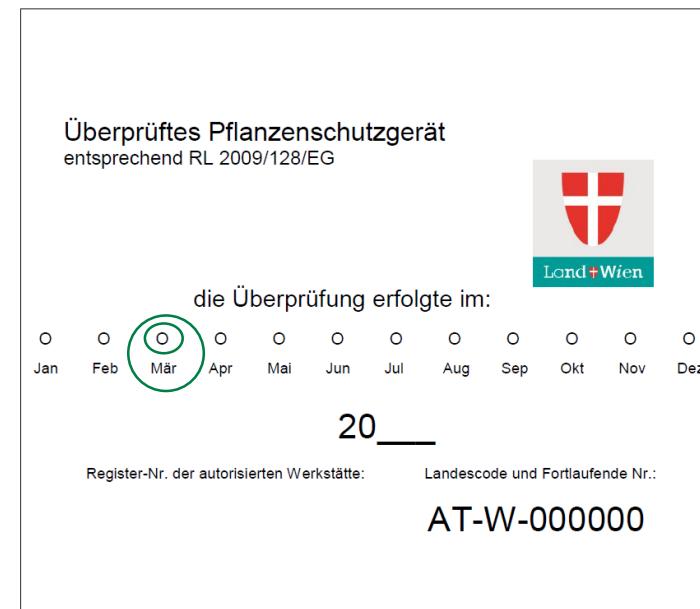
Überprüftes Pflanzenschutzgerät
entsprechend RL 2009/128/EG

Land Wien

die Überprüfung erfolgte im:

O Jan O Feb O Mär O Apr O Mai O Jun O Jul O Aug O Sep O Okt O Nov O Dez

20___

Register-Nr. der autorisierten Werkstätte:

Landescode und Fortlaufende Nr.:

AT-W-000000